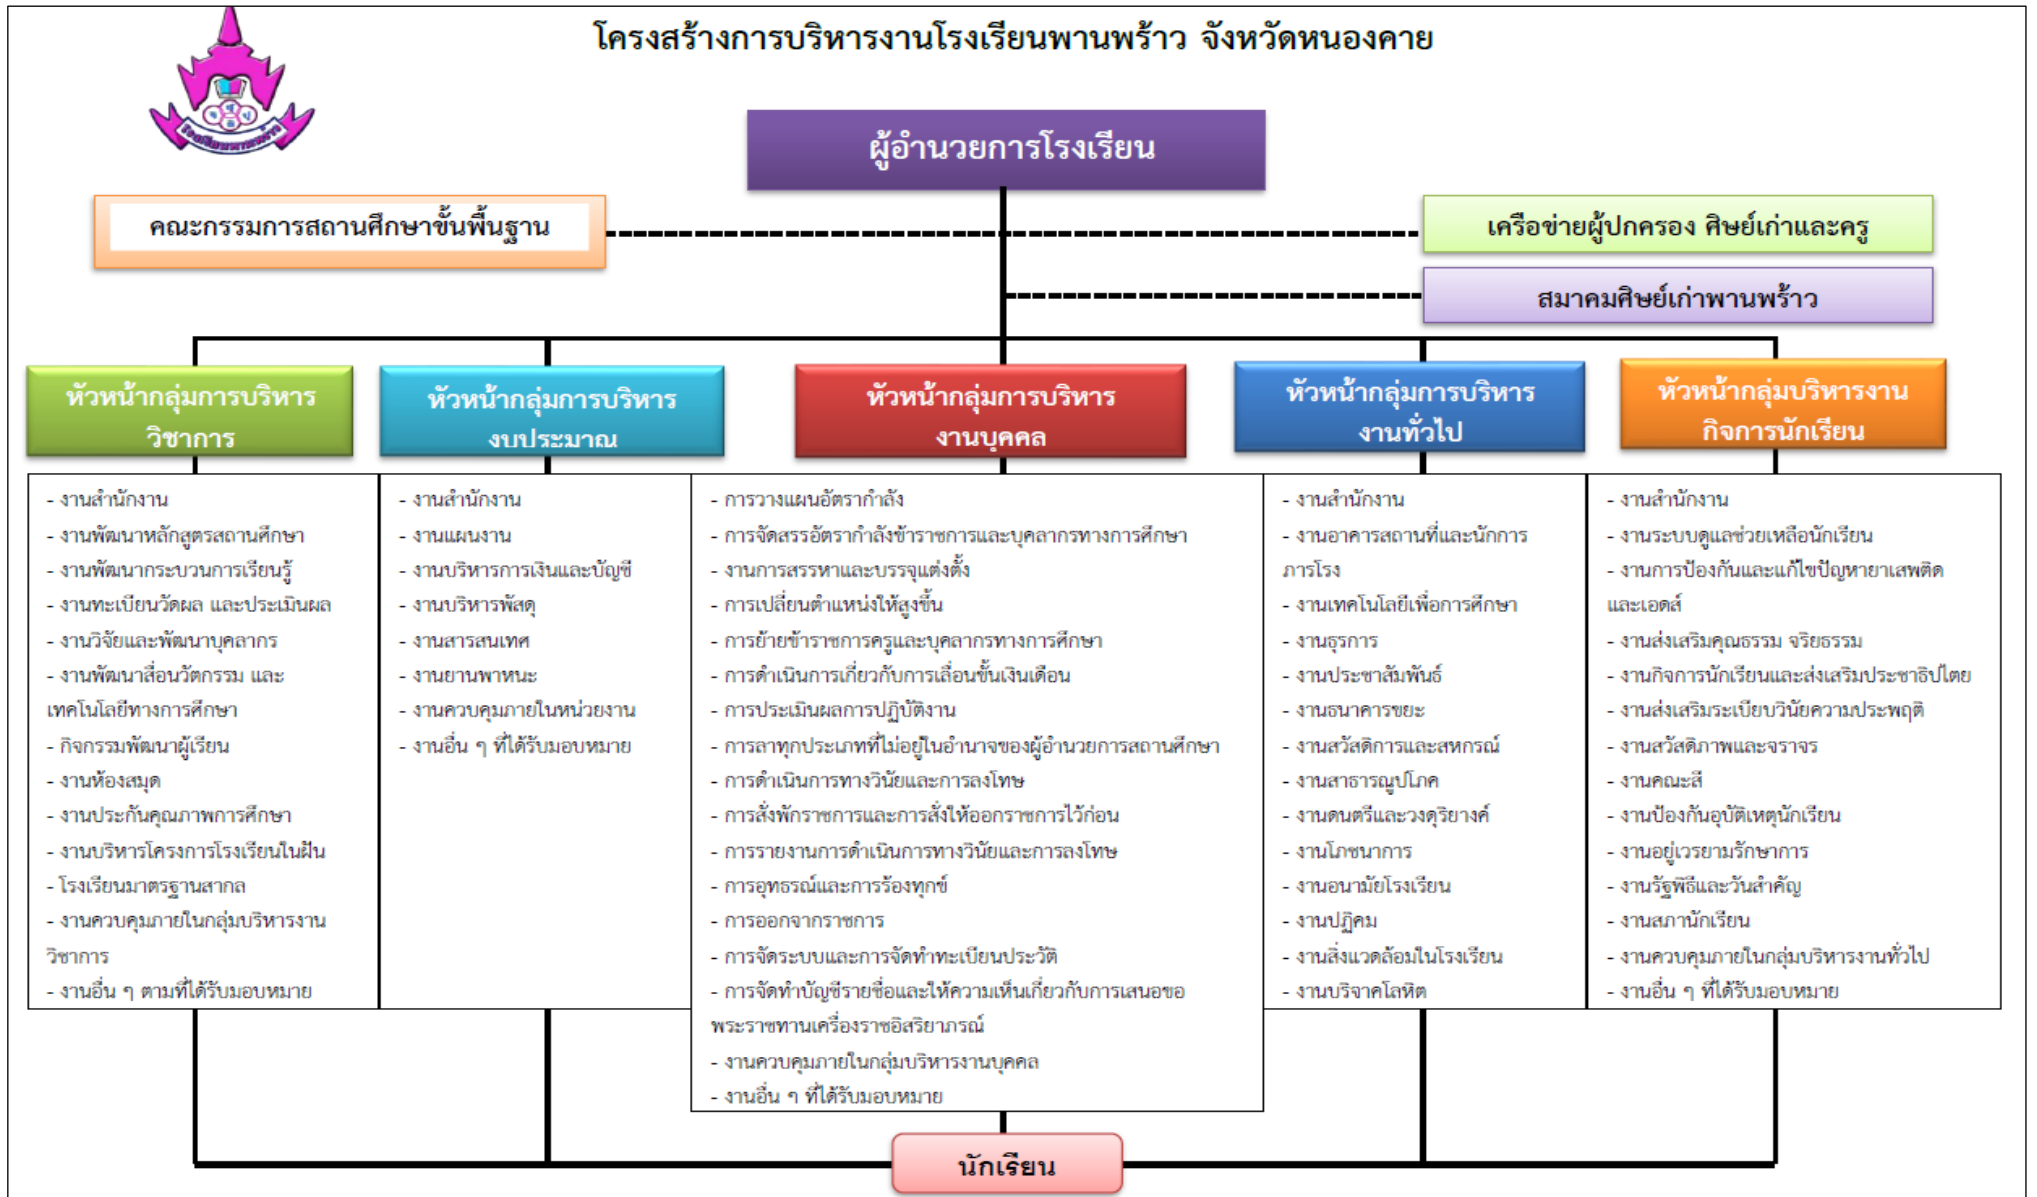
โครงสร้างการบริหารงานโรงเรียนพานพร้าว จังหวัดหนองคาย

ผู้อำนวยการโรงเรียน

คณะกรรมการสถานศึกษาขั้นพื้นฐาน

เครือข่ายผู้ปกครอง ศิษย์เก่าและครู

สมาคมศิษย์เก่าพานพร้าว

หัวหน้ากลุ่มการบริหารวิชาการ

- งานสำนักงาน
- งานพัฒนาหลักสูตรสถานศึกษา
- งานพัฒนากระบวนการเรียนรู้
- งานทะเบียนวัดผล และประเมินผล
- งานวิจัยและพัฒนาบุคลากร
- งานพัฒนาสื่อนวัตกรรม และเทคโนโลยีทางการศึกษา
- กิจกรรมพัฒนาผู้เรียน
- งานห้องสมุด
- งานประกันคุณภาพการศึกษา
- งานบริหารโครงการโรงเรียนในฝัน
- โรงเรียนมาตรฐานสากล
- งานควบคุมภายในกลุ่มบริหารงานวิชาการ
- งานอื่น ๆ ตามที่ได้รับมอบหมาย

หัวหน้ากลุ่มการบริหารงบประมาณ

- งานสำนักงาน
- งานแผนงาน
- งานบริหารการเงินและบัญชี
- งานบริหารพัสดุ
- งานสารสนเทศ
- งานยานพาหนะ
- งานควบคุมภายในหน่วยงาน
- งานอื่น ๆ ที่ได้รับมอบหมาย

หัวหน้ากลุ่มการบริหารงานบุคคล

- การวางแผนอัตรากำลัง
- การจัดสรรอัตรากำลังข้าราชการและบุคลากรทางการศึกษา
- งานการสรรหาและบรรจุแต่งตั้ง
- การเปลี่ยนตำแหน่งให้สูงขึ้น
- การย้ายข้าราชการครูและบุคลากรทางการศึกษา
- การดำเนินการเกี่ยวกับการเลื่อนขั้นเงินเดือน
- การประเมินผลการปฏิบัติงาน
- การลาทุกประเภทที่ไม่อยู่ในอำนาจของผู้อำนวยการสถานศึกษา
- การดำเนินการทางวินัยและการลงโทษ
- การสั่งพักราชการและการสั่งให้ออกราชการไว้ก่อน
- การรายงานการดำเนินการทางวินัยและการลงโทษ
- การอุทธรณ์และการร้องทุกข์
- การออกจากราชการ
- การจัดระบบและการจัดทำทะเบียนประวัติ
- การจัดทำบัญชีรายชื่อและให้ความเห็นเกี่ยวกับการเสนอขอพระราชทานเครื่องราชอิสริยาภรณ์
- งานควบคุมภายในกลุ่มบริหารงานบุคคล
- งานอื่น ๆ ที่ได้รับมอบหมาย

หัวหน้ากลุ่มการบริหารงานทั่วไป

- งานสำนักงาน
- งานอาคารสถานที่และนักการภารโรง
- งานเทคโนโลยีเพื่อการศึกษา
- งานธุรการ
- งานประชาสัมพันธ์
- งานธนาคารขยะ
- งานสวัสดิการและสหกรณ์
- งานสาธารณูปโภค
- งานดนตรีและวงดุริยางค์
- งานโภชนาการ
- งานอนามัยโรงเรียน
- งานปฏิคม
- งานสิ่งแวดล้อมในโรงเรียน
- งานบริจาคโลหิต

หัวหน้ากลุ่มบริหารงานกิจการนักเรียน

- งานสำนักงาน
- งานระบบดูแลช่วยเหลือนักเรียน
- งานการป้องกันและแก้ไขปัญหายาเสพติดและเอดส์
- งานส่งเสริมคุณธรรม จริยธรรม
- งานกิจการนักเรียนและส่งเสริมประชาธิปไตย
- งานส่งเสริมระเบียบวินัยความประพฤติ
- งานสวัสดิภาพและจราจร
- งานคณะสี
- งานป้องกันอุบัติเหตุนักเรียน
- งานอยู่เวรยามรักษาการ
- งานรัฐพิธีและวันสำคัญ
- งานสภานักเรียน
- งานควบคุมภายในกลุ่มบริหารงานทั่วไป
- งานอื่น ๆ ที่ได้รับมอบหมาย

นักเรียน